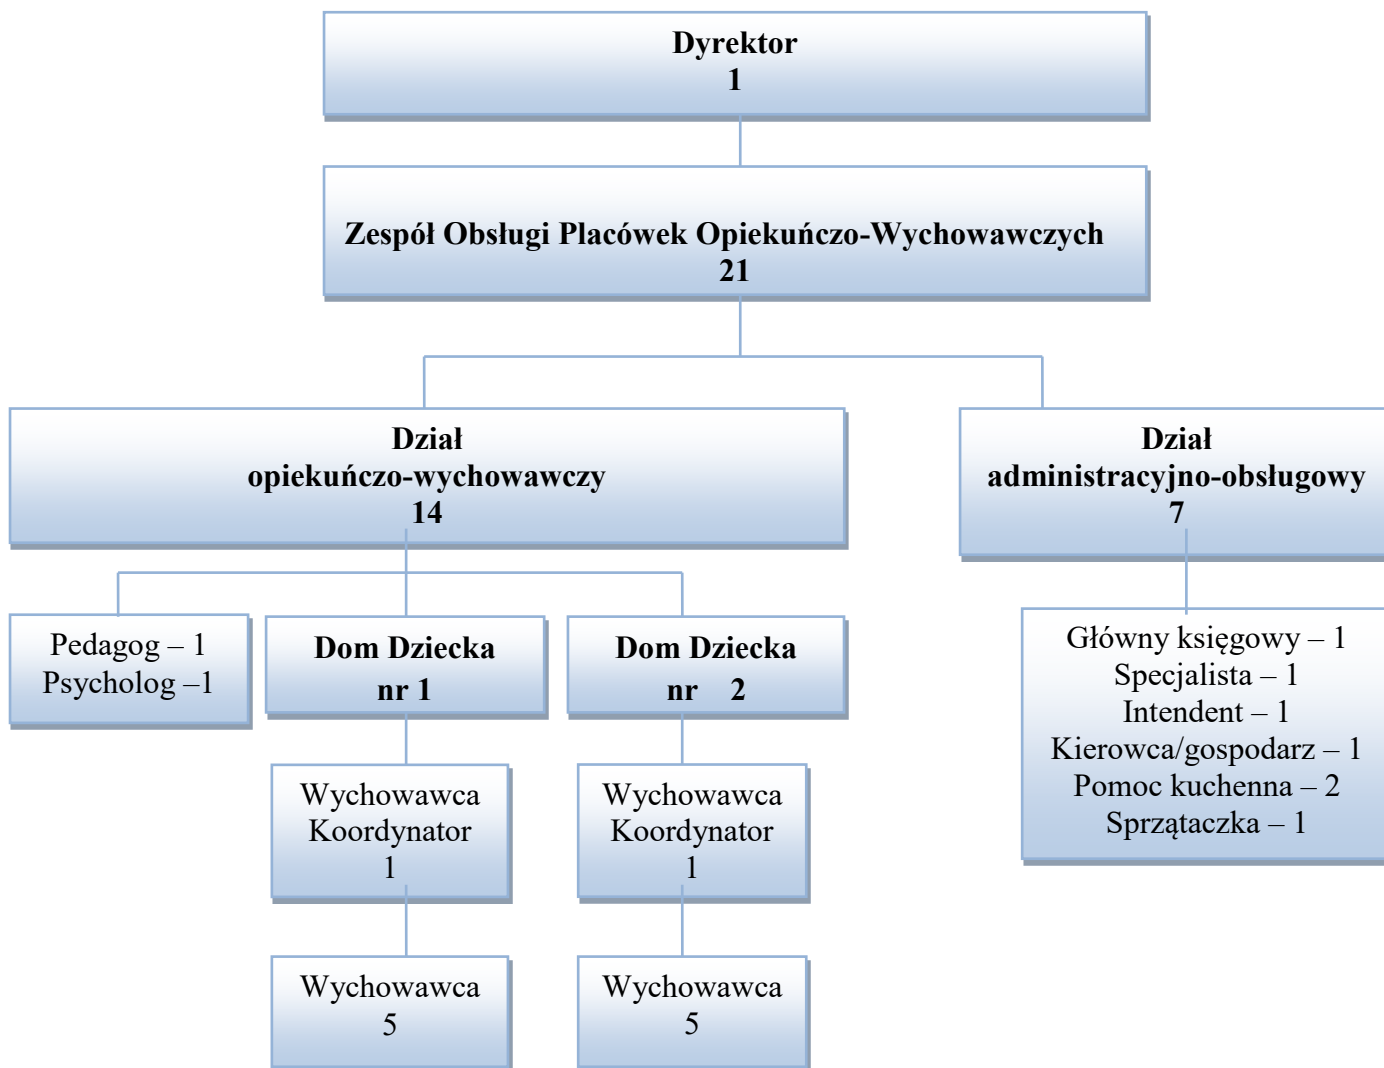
Dyrektor
1

Zespół Obsługi Placówek Opiekuńczo-Wychowawczych
21

Dział
opiekuńczo-wychowawczy
14

Dział
administracyjno-obsługowy
7

Pedagog – 1
Psycholog –1

Dom Dziecka
nr 1

Dom Dziecka
nr 2

Główny księgowy – 1
Specjalista – 1
Intendent – 1
Kierowca/gospodarz – 1
Pomoc kuchenna – 2
Sprzątaczka – 1

Wychowawca
Koordynator
1

Wychowawca
Koordynator
1

Wychowawca
5

Wychowawca
5